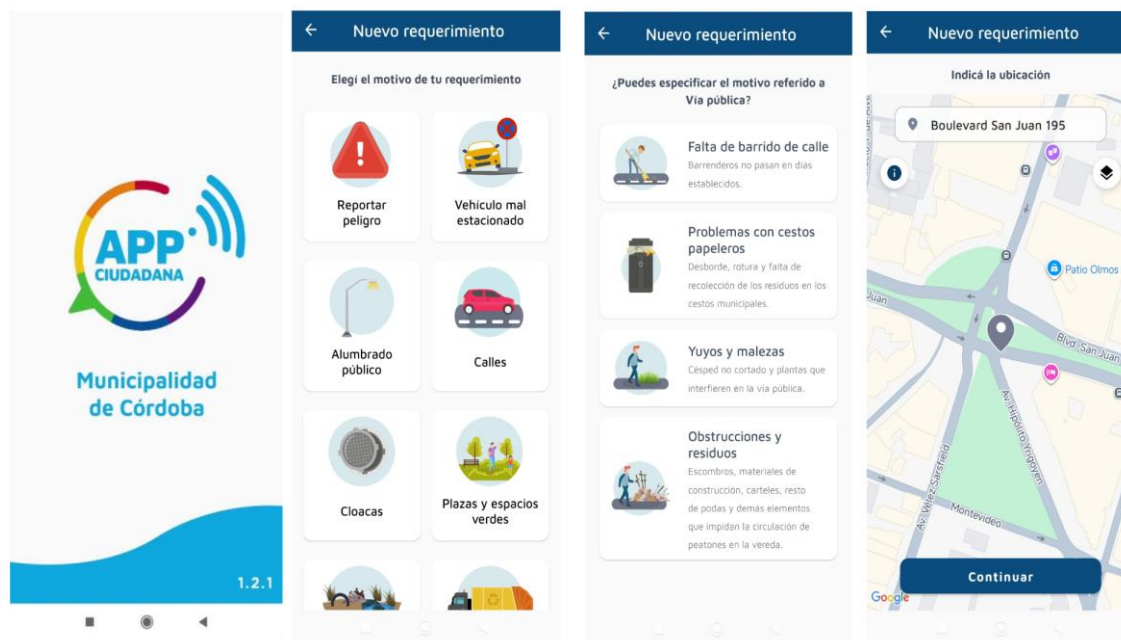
APP CIUDADANA

Municipalidad de Córdoba

1.2.1

Nuevo requerimiento

Elegí el motivo de tu requerimiento

Reportar peligro

Vehiculo mal estacionado

Alumbrado público

Calles

Cloacas

Plazas y espacios verdes

Nuevo requerimiento

¿Puedes especificar el motivo referido a Vía pública?

Falta de barrido de calle
Barrenderos no pasan en dias establecidos.

Problemas con cestos papeleros
Desborde, rotura y falta de recolección de los residuos en los cestos municipales.

Yuyos y malezas
Césped no cortado y plantas que interfieren en la vía pública.

Obstrucciones y residuos
Escombros, materiales de construcción, carteles, resto de podas y demás elementos que impidan la circulación de peatones en la vereda.

Nuevo requerimiento

Indicá la ubicación

Boulevard San Juan 195

Patio Olmos

Juan

Blvd. San Juan

Av. Hipólito Yrigoyen

Av. Velez Sarsfield

Montevideo

Google

Continuar